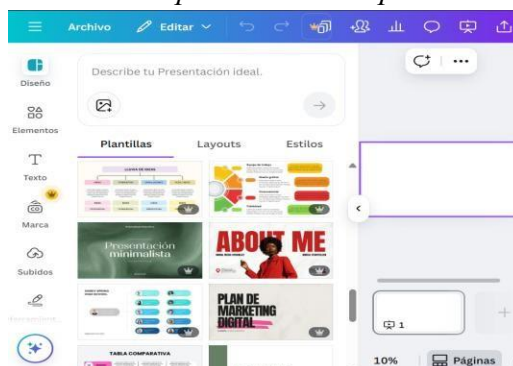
Archivo Editar

Diseño

Elementos

Texto

Marca

Subidos

Describe tu Presentación ideal.

Plantillas Layouts Estilos

LLUVIA DE IDEAS

Presentación minimalista

ABOUT ME

PLAN DE MARKETING DIGITAL

TABLA COMPARATIVA

1

10%

Páginas